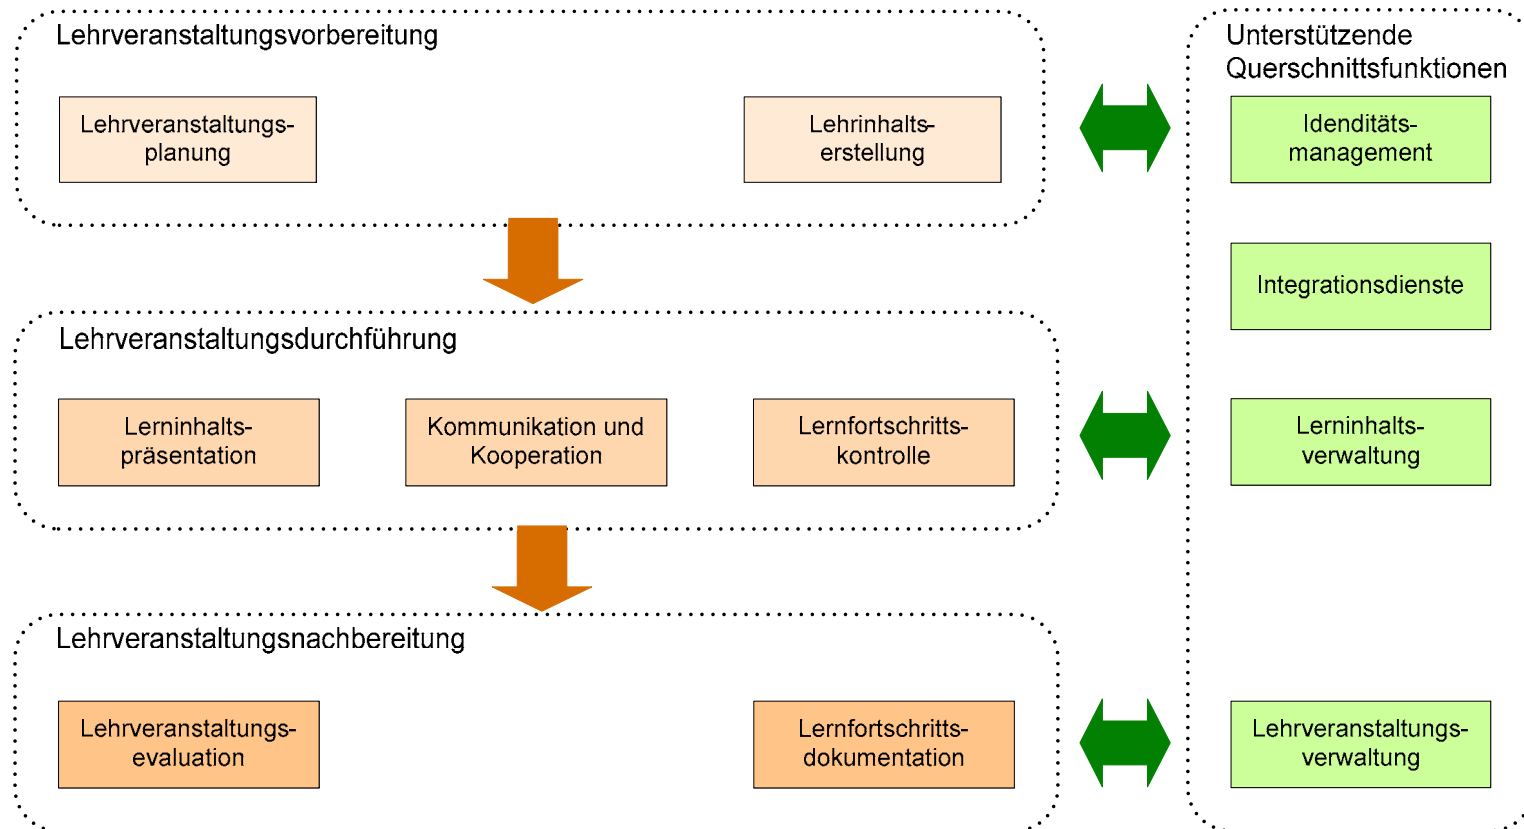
Lehrveranstaltungsvorbereitung

Lehrveranstaltungsplanung

Lehrinhaltserstellung

Unterstützende Querschnittsfunktionen

Idenditätsmanagement

Integrationsdienste

Lehrveranstaltungsdurchführung

Lerninhaltspräsentation

Kommunikation und Kooperation

Lernfortschrittskontrolle

Lerninhaltsverwaltung

Lehrveranstaltungsnachbereitung

Lehrveranstaltungsevaluation

Lernfortschrittsdokumentation

Lehrveranstaltungsverwaltung